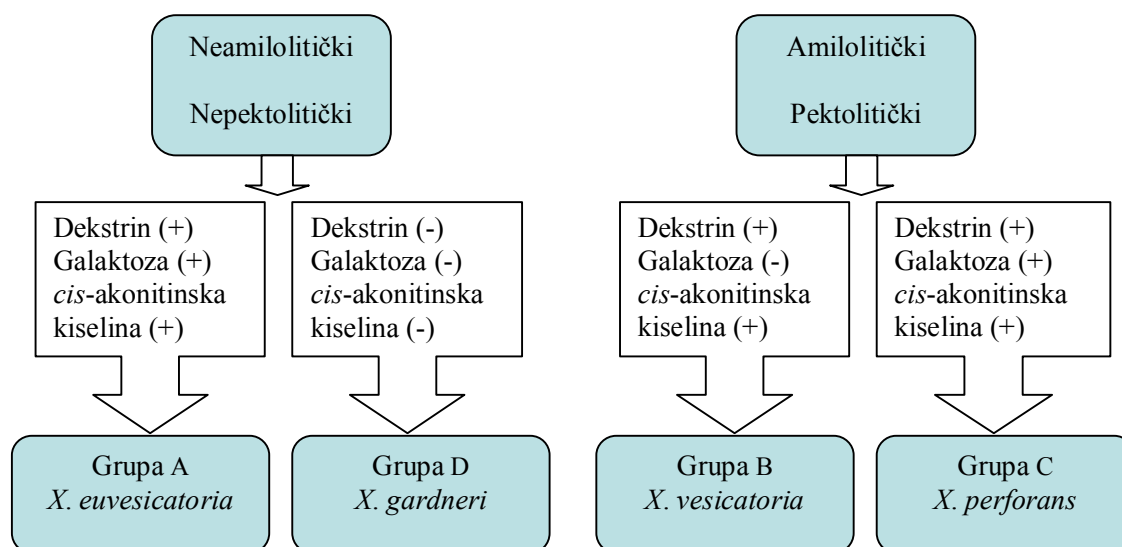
Neamilolitički

Nepektolitički

Dekstrin (+)
Galaktoza (+)
*cis*-akonitinska kiselina (+)

Grupa A
*X. euvesicatoria*

Dekstrin (-)
Galaktoza (-)
*cis*-akonitinska kiselina (-)

Grupa D
*X. gardneri*

Amilolitički

Pektolitički

Dekstrin (+)
Galaktoza (-)
*cis*-akonitinska kiselina (+)

Grupa B
*X. vesicatoria*

Dekstrin (+)
Galaktoza (+)
*cis*-akonitinska kiselina (+)

Grupa C
*X. perforans*